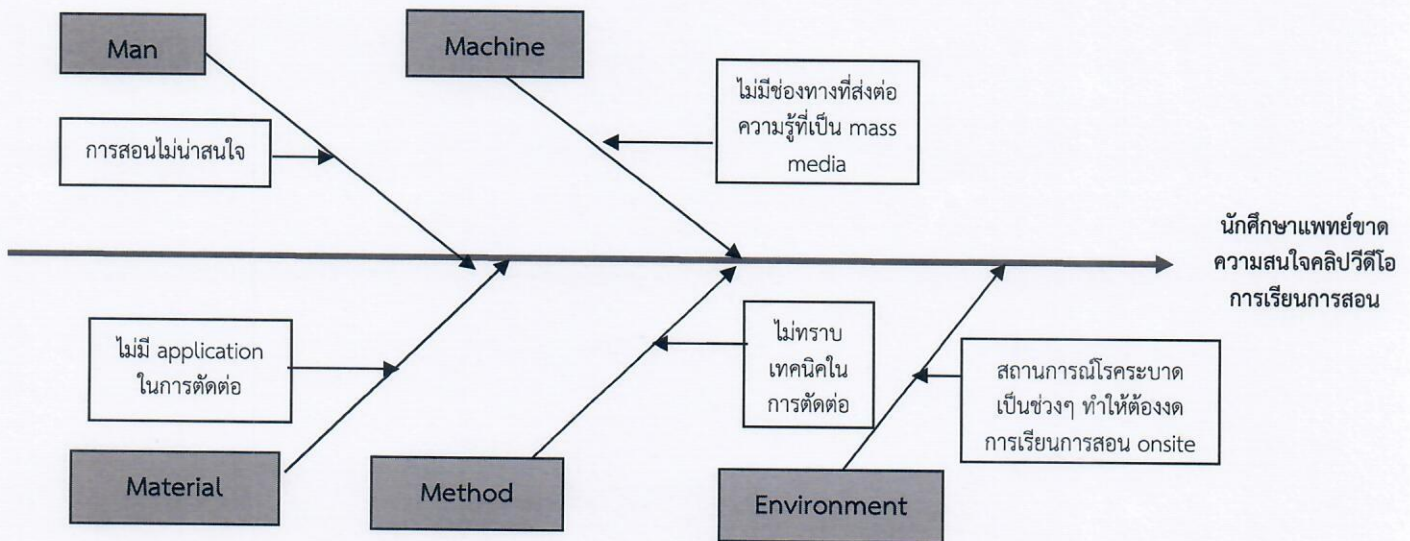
Man

Machine

ไม่มีช่องทางที่ส่งต่อความรู้ที่เป็น mass media

การสอนไม่น่าสนใจ

นักศึกษาแพทย์ขาดความสนใจคลิปวีดีโอการเรียนการสอน

ไม่มี application ในการตัดต่อ

ไม่ทราบเทคนิคในการตัดต่อ

สถานการณ์โรคระบาดเป็นช่วงๆ ทำให้ต้องงดการเรียนการสอน onsite

Material

Method

Environment